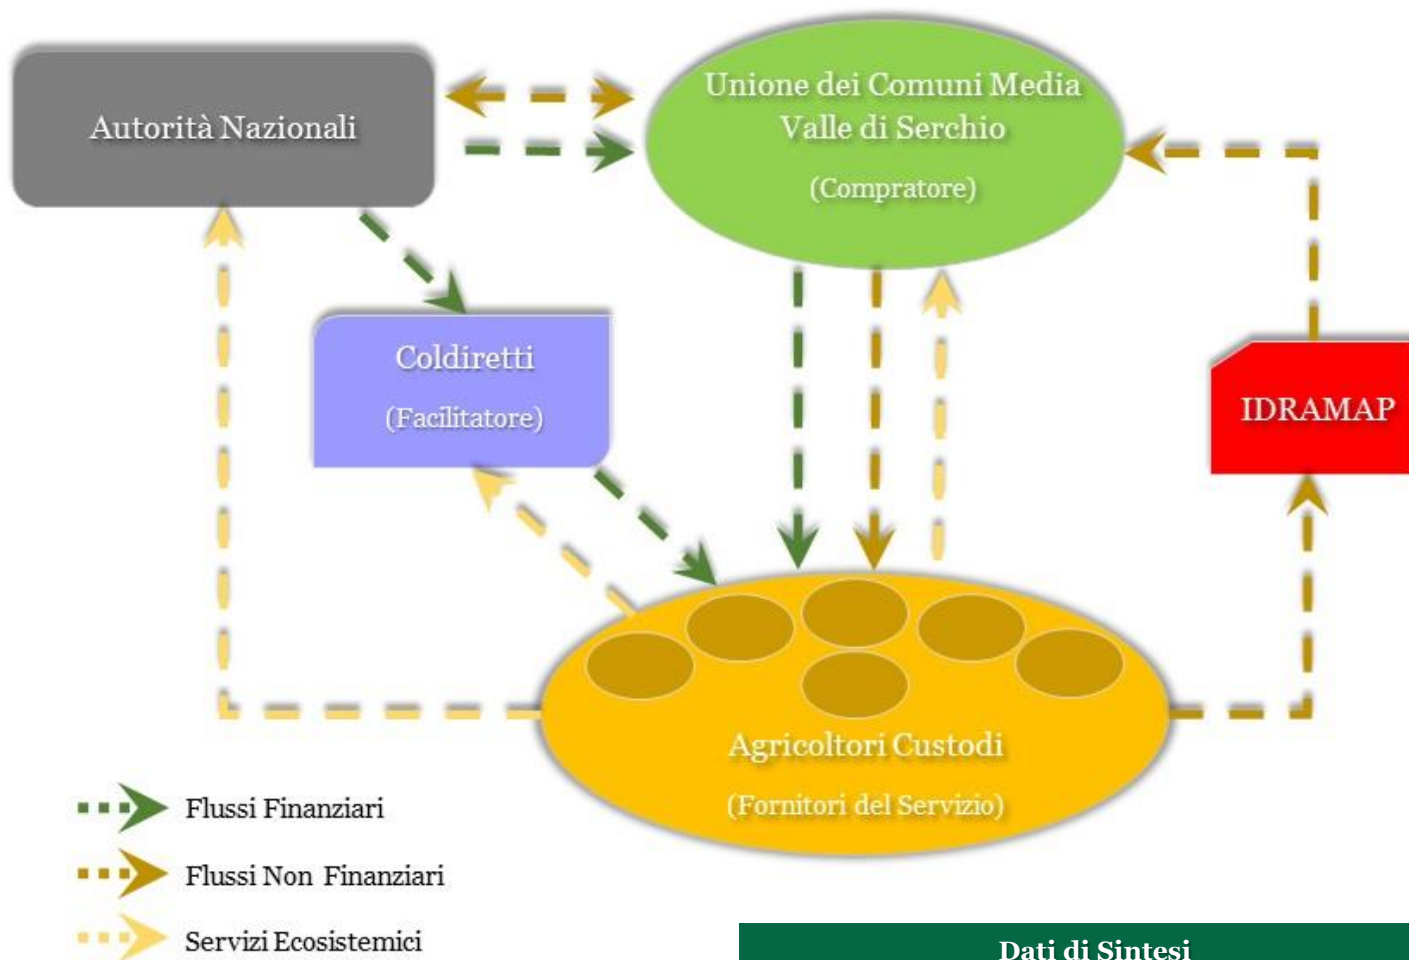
Autorità Nazionali

Unione dei Comuni Media Valle di Serchio

(Compratore)

Coldiretti

(Facilitatore)

IDRAMAP

Agricoltori Custodi

(Fornitori del Servizio)

Flussi Finanziari

Flussi Non Finanziari

Servizi Ecosistemici

Dati di Sintesi